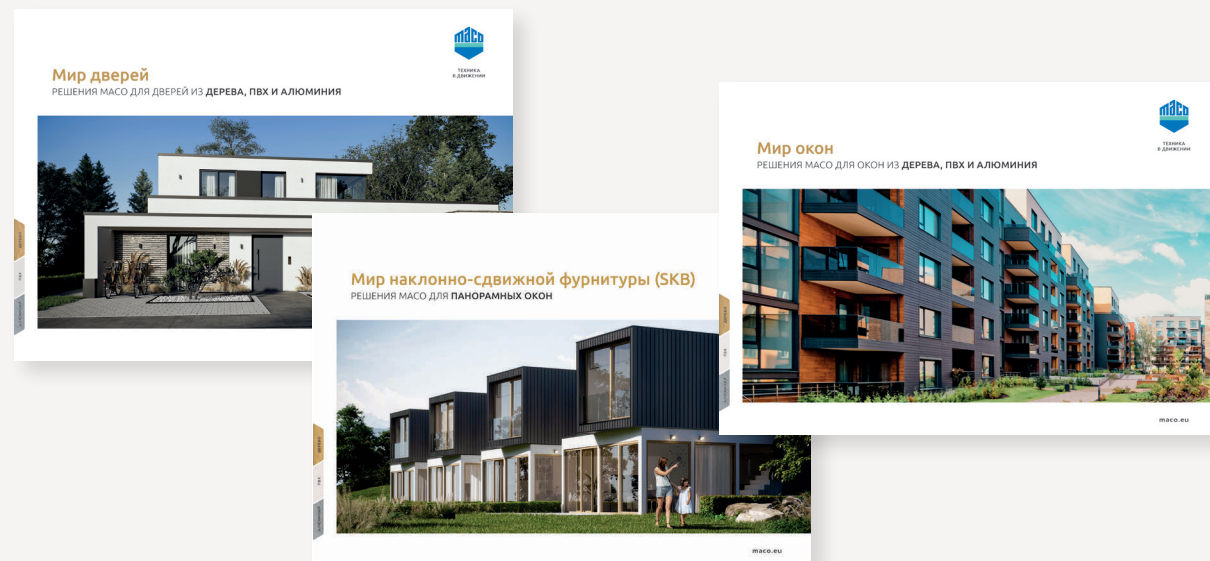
maco
ТЕХНИКА В ДВИЖЕНИИ

Мир дверей
РЕШЕНИЯ MACO ДЛЯ ДВЕРЕЙ ИЗ ДЕРЕВА, ПВХ И АЛЮМИНИЯ

Мир наклонно-сдвижной фурнитуры (SKB)
РЕШЕНИЯ MACO ДЛЯ ПАНОРАМНЫХ ОКОН

maco.eu

maco
ТЕХНИКА В ДВИЖЕНИИ

Мир окон
РЕШЕНИЯ MACO ДЛЯ ОКОН ИЗ ДЕРЕВА, ПВХ И АЛЮМИНИЯ

maco.eu